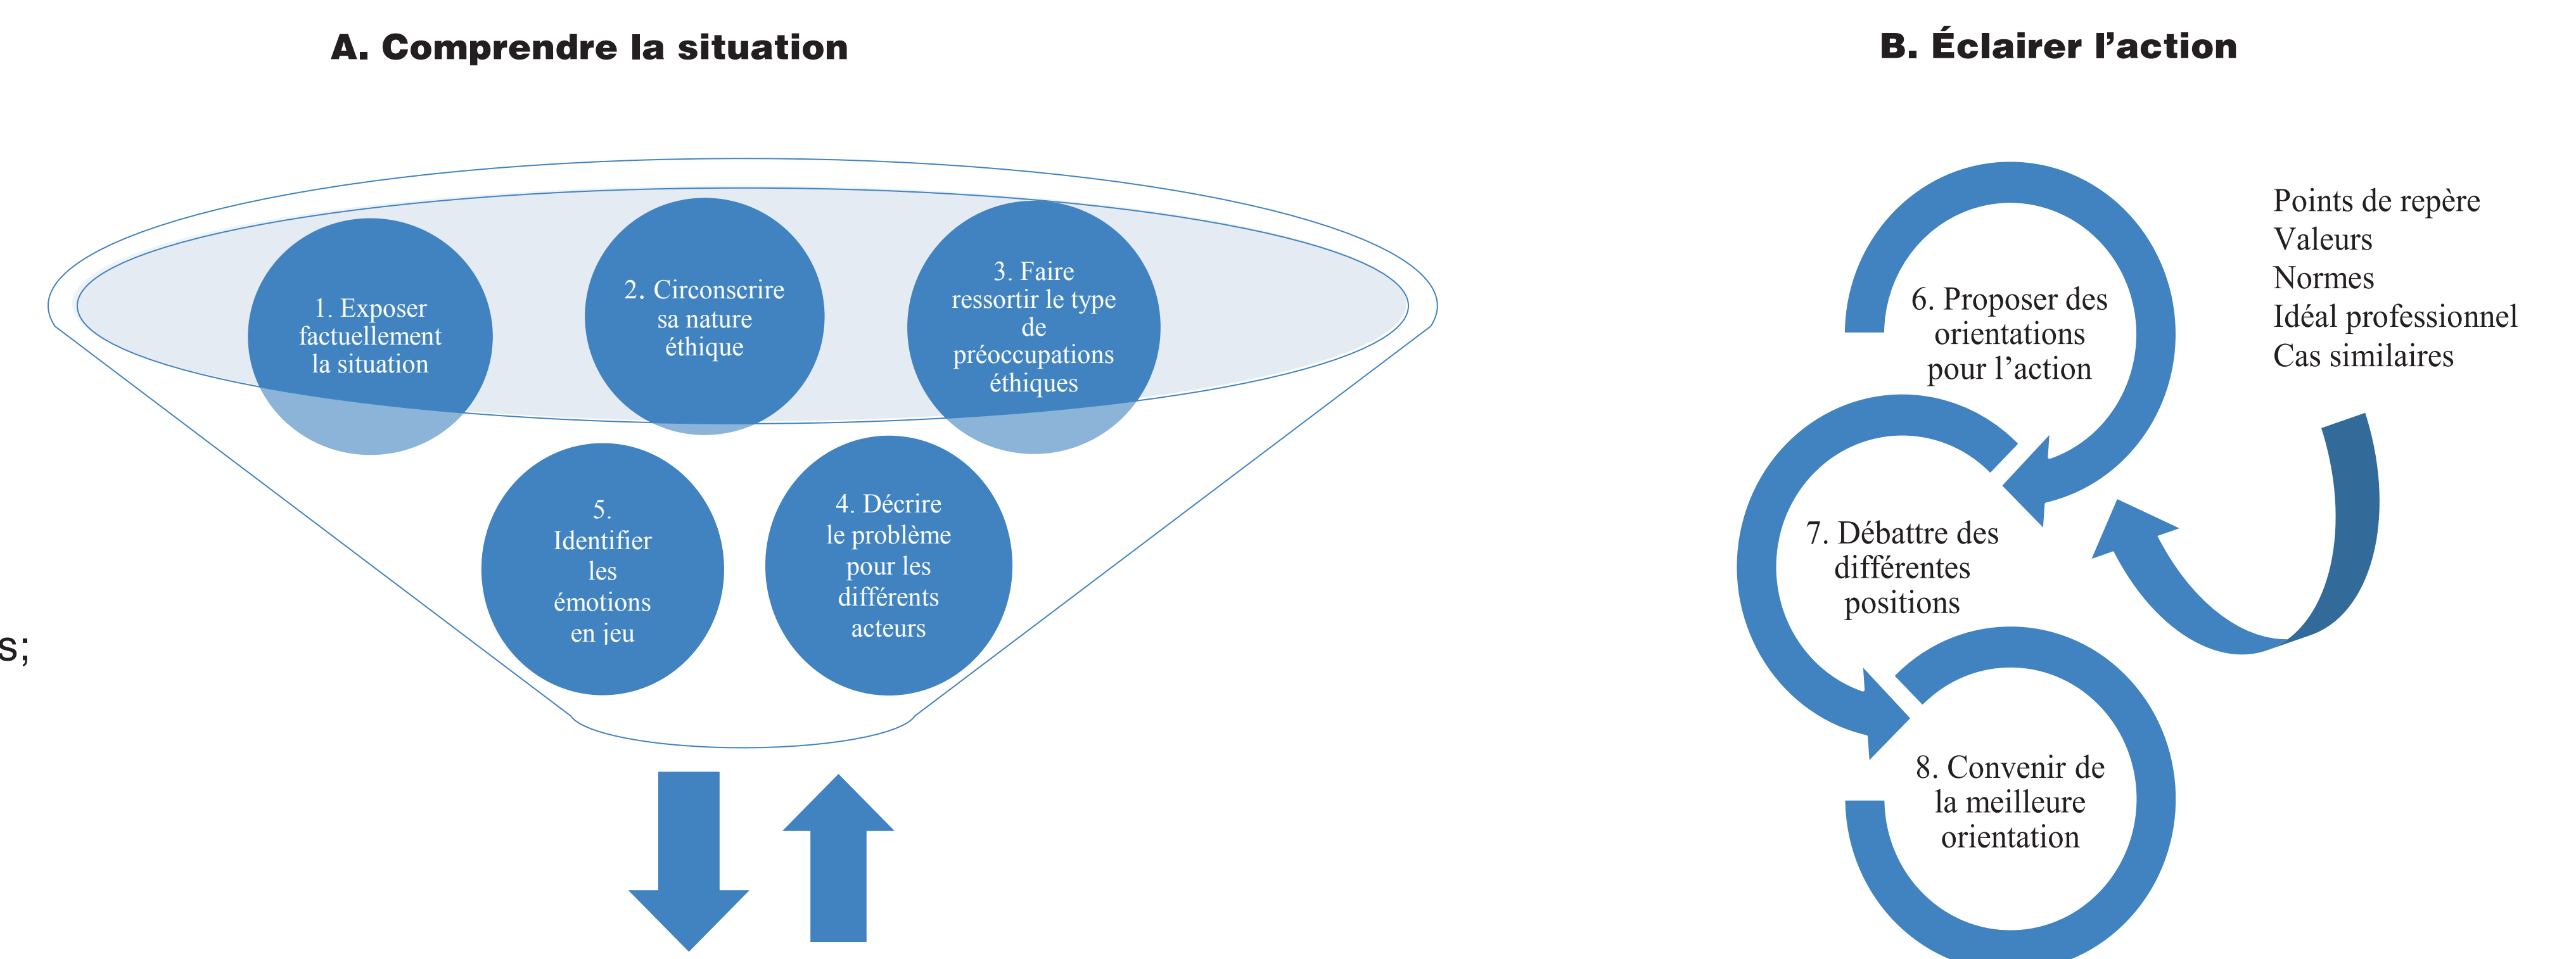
A. Comprendre la situation

B. Éclairer l'action

1. Exposer factuellement la situation

2. Circonscrire sa nature éthique

3. Faire ressortir le type de préoccupations éthiques

5. Identifier les émotions en jeu

4. Décrire le problème pour les différents acteurs

s;

6. Proposer des orientations pour l'action

Points de repère
Valeurs
Normes
Idéal professionnel
Cas similaires

7. Débattre des différentes positions

8. Convenir de la meilleure orientation